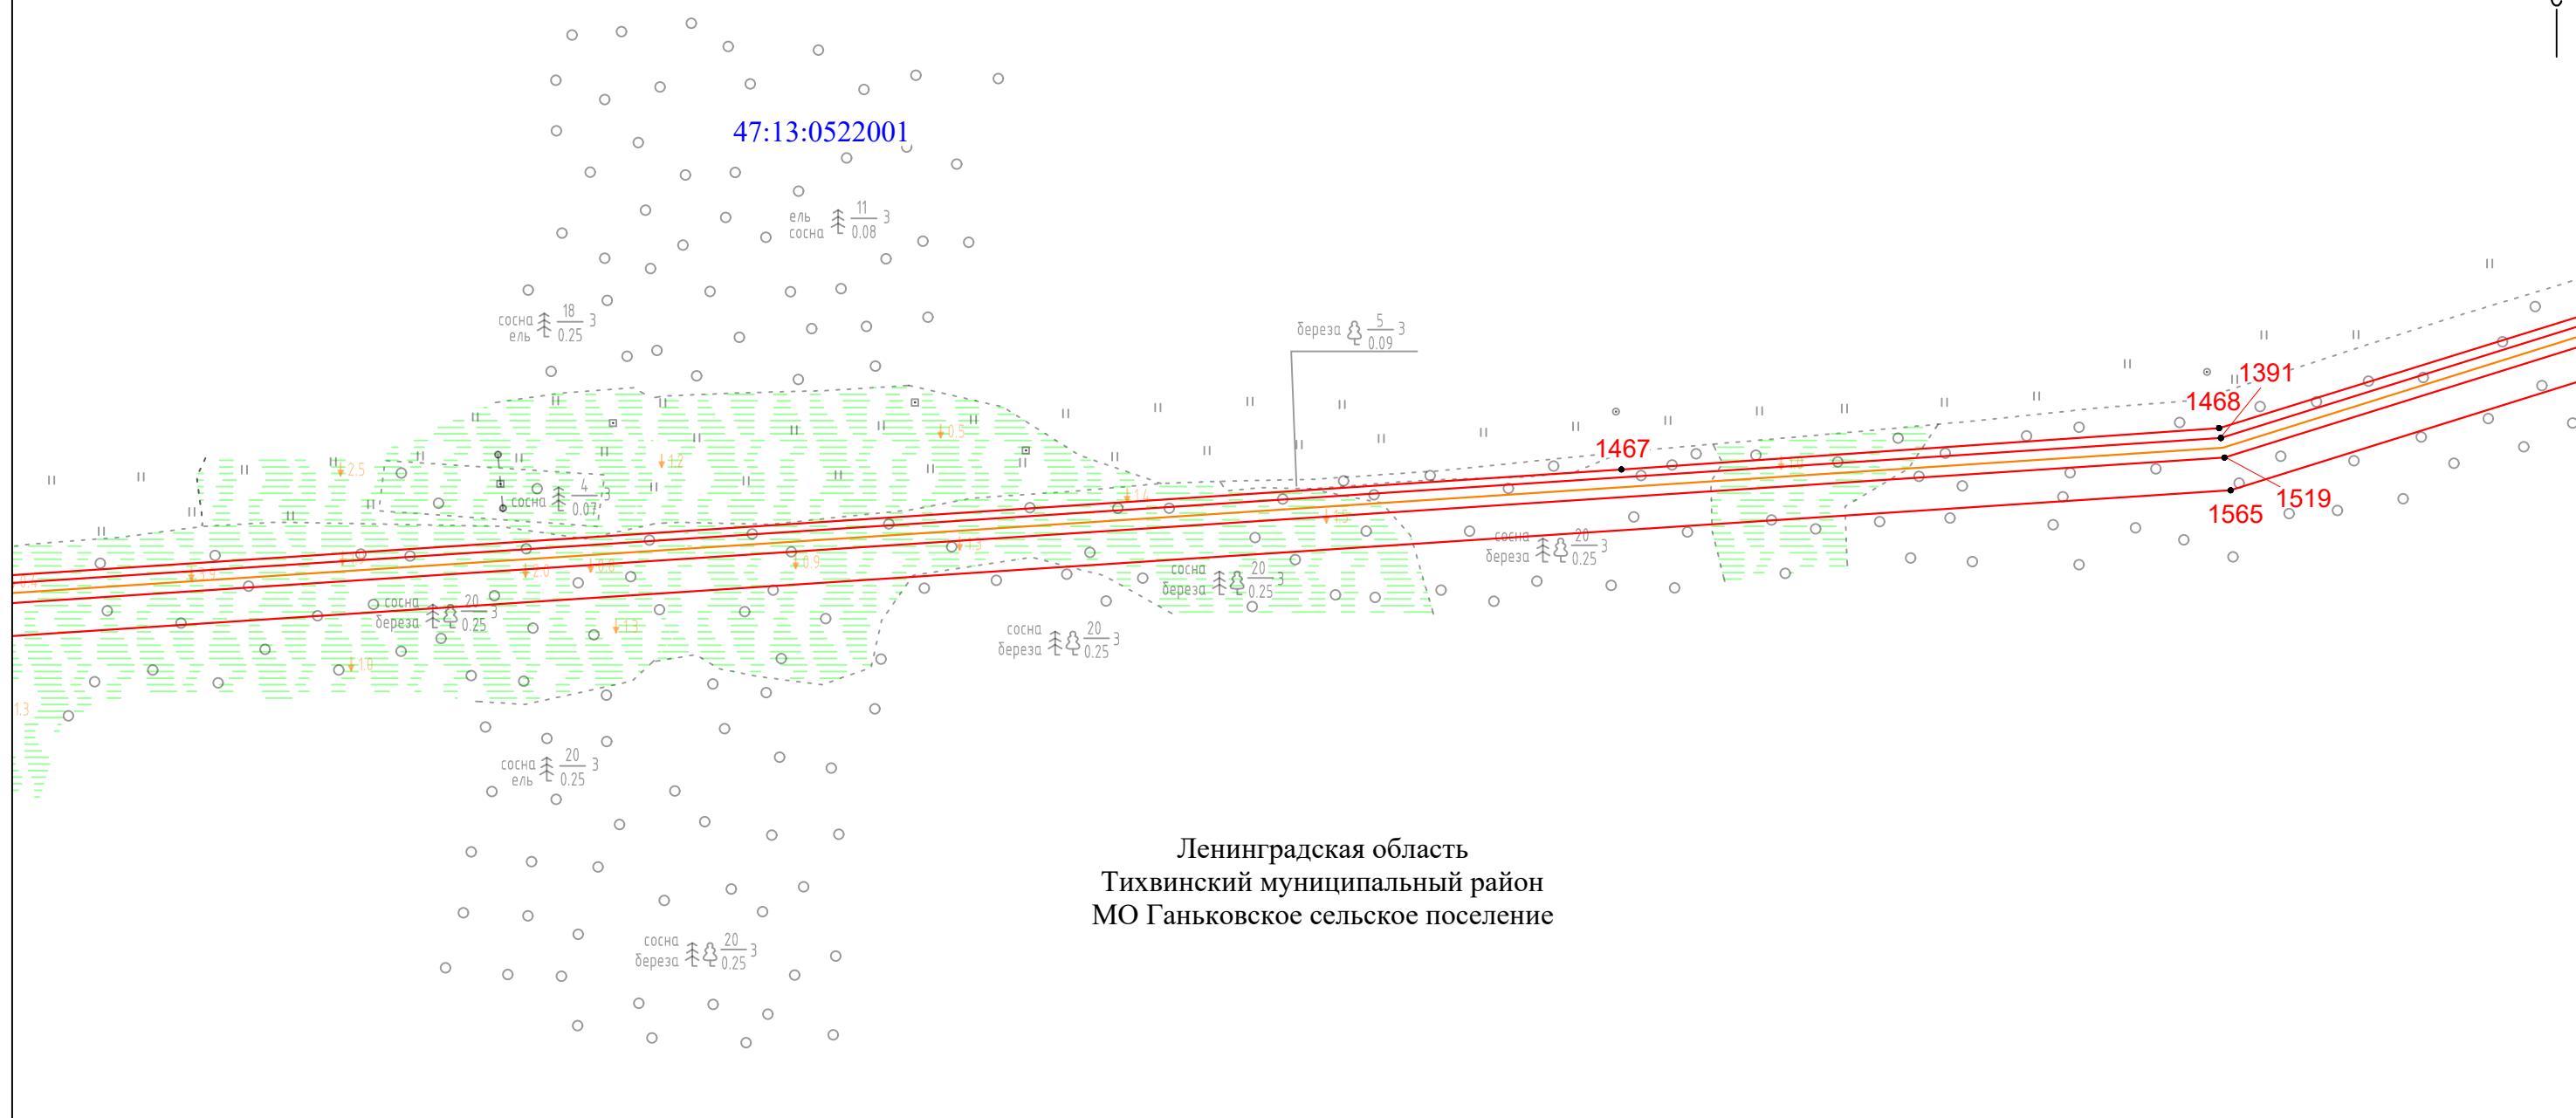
47:13:0522001

ель сосна $\frac{11}{0.08}$ 3

сосна ель $\frac{18}{0.25}$ 3

береза $\frac{5}{0.09}$ 3

сосна $\frac{4}{0.07}$ 3

1391
1468
1467
1519
1565

сосна береза $\frac{20}{0.25}$ 3

сосна береза $\frac{20}{0.25}$ 3

сосна береза $\frac{20}{0.25}$ 3

сосна береза $\frac{20}{0.25}$ 3

сосна ель $\frac{20}{0.25}$ 3

сосна береза $\frac{20}{0.25}$ 3

Ленинградская область
Тихвинский муниципальный район
МО Ганьковское сельское поселение